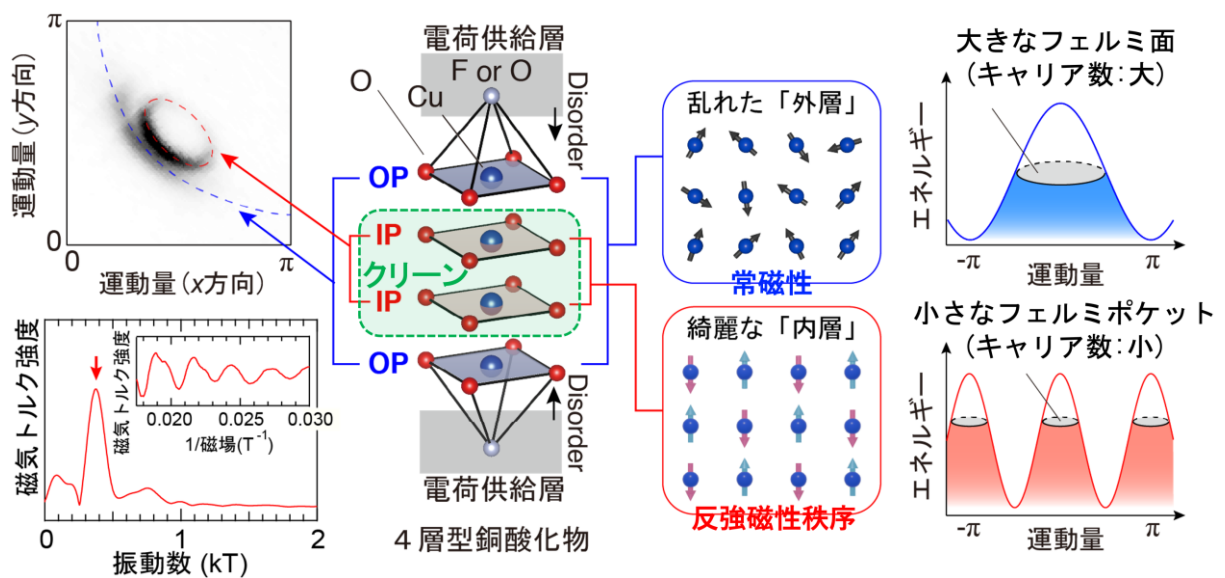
π
運動量（y方向）
0
運動量（x方向）
π

磁気トルク強度
磁気トルク強度
0.020
0.025
0.030
1/磁場($T^{-1}$)
0
1
2
振動数 (kT)

電荷供給層
F or O
O
Cu
Disorder
OP
IP
クリーン
IP
OP
Disorder
電荷供給層
４層型銅酸化物

乱れた「外層」
常磁性
綺麗な「内層」
反強磁性秩序

大きなフェルミ面
（キャリア数：大）
エネルギー
-π
運動量
π

小さなフェルミポケット
（キャリア数：小）
エネルギー
-π
運動量
π